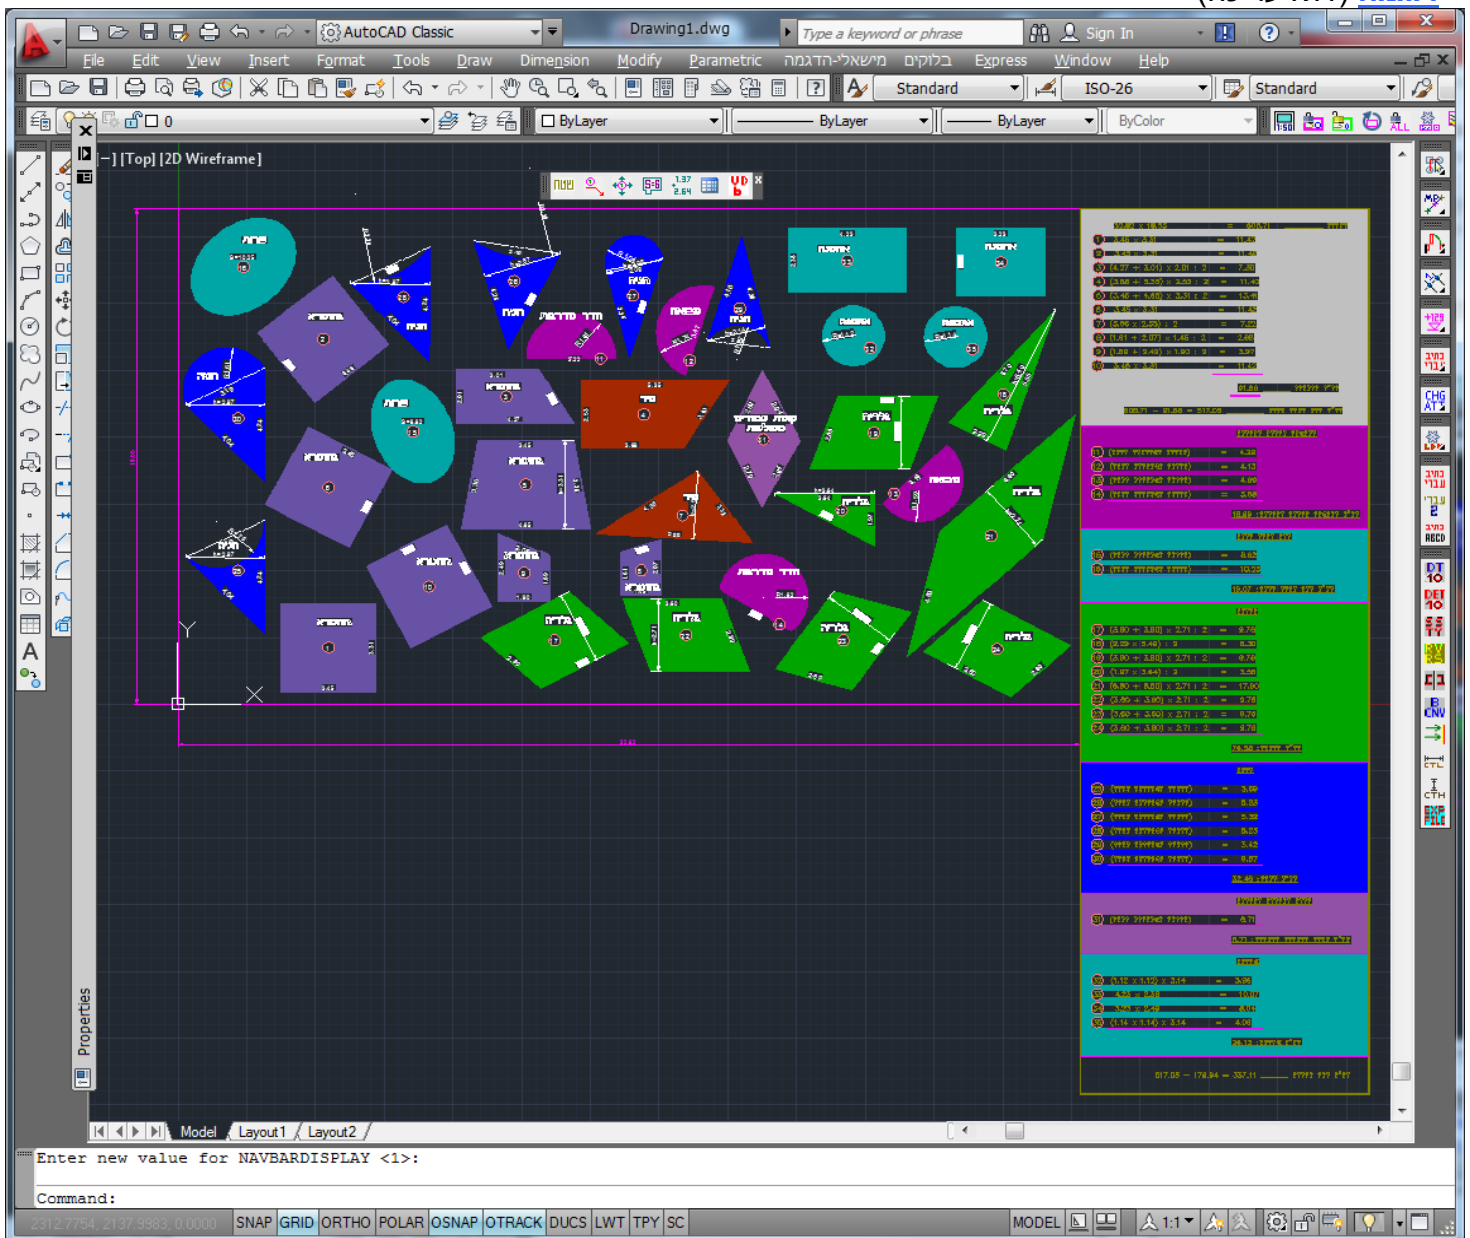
AutoCAD Classic
Drawing1.dwg
Type a keyword or phrase
Sign In
File Edit View Insert Format Tools Draw Dimension Modify Parametric משאלה-הדגמה בלוקים Express Window Help
Standard
ISO-26
Standard
0
ByLayer
ByLayer
ByLayer
ByColor
[−] [Top] [2D Wireframe]
שטח
Properties
Model Layout1 Layout2
Enter new value for NAVBARDISPLAY <1>:
Command:
2312.7754, 2137.9983, 0.0000
SNAP GRID ORTHO POLAR OSNAP OTRACK DUCS LWT TPY SC
MODEL
1:1